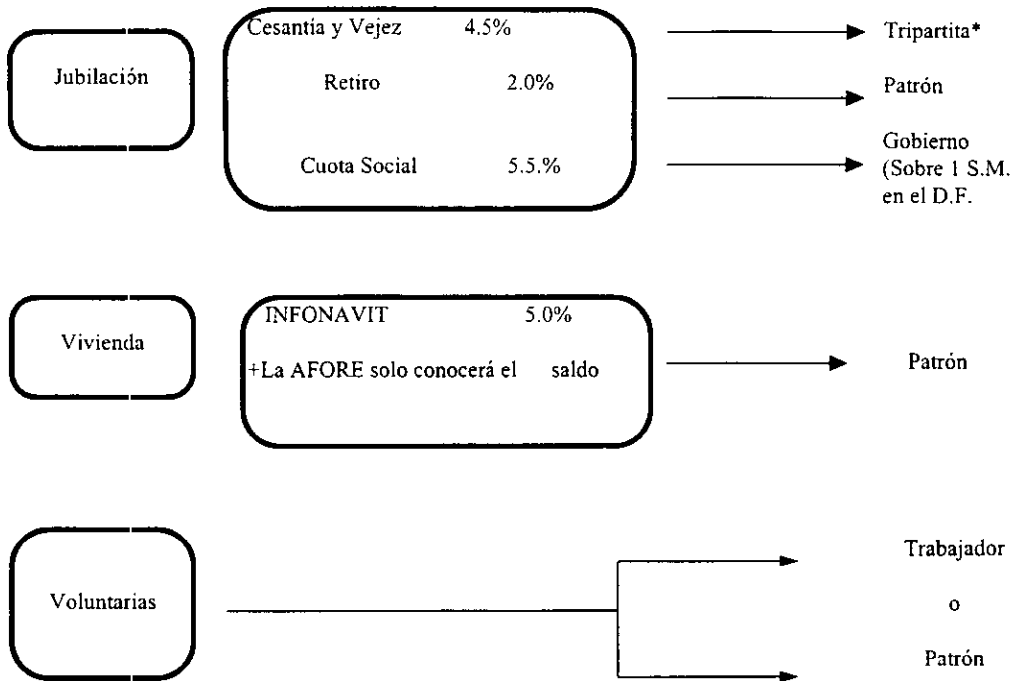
Jubilación

Cesantía y Vejez 4.5%

Retiro 2.0%

Cuota Social 5.5.%

Tripartita*

Patrón

Gobierno (Sobre 1 S.M. en el D.F.

Vivienda

INFONAVIT 5.0%

+La AFORE solo conocerá el saldo

Patrón

Voluntarias

Trabajador

o

Patrón